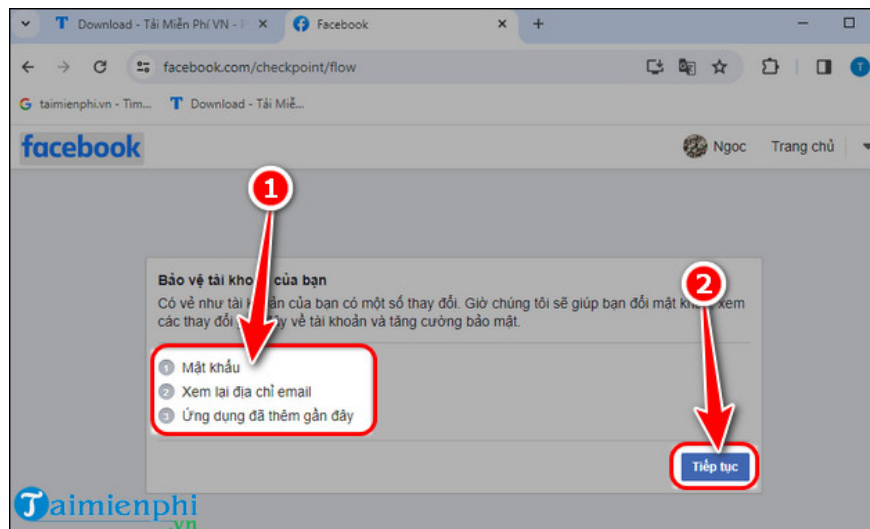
Download - Tải Miễn Phí VN - Ph

Facebook

facebook.com/checkpoint/flow

taimienphi.vn - Tìm...

Download - Tải Miễ...

facebook

Ngoc

Trang chủ

1

2

Bảo vệ tài khoản của bạn

Có vẻ như tài kh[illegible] của bạn có một số thay đổi. Giờ chúng tôi sẽ giúp bạn đổi mật kh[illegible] xem các thay đổi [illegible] về tài khoản và tăng cường bảo mật.

1 Mật khẩu

2 Xem lại địa chỉ email

3 Ứng dụng đã thêm gần đây

Tiếp tục

Taimienphi .vn